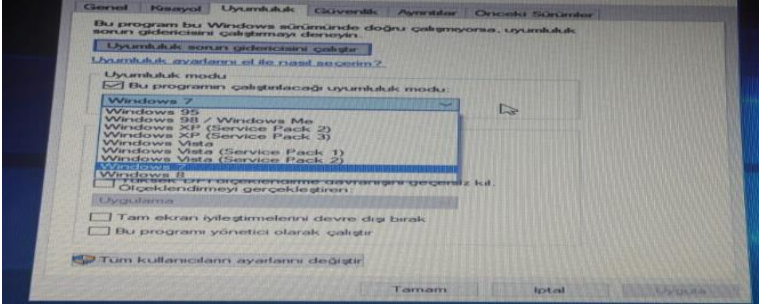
Genel | Kısayol | Uyumluluk | Güvenlik | Ayrıntılar | Önceki Sürümler

Bu program bu Windows sürümünde doğru çalışmıyorsa, uyumluluk sorun gidericisini çalıştırmayı deneyin.

Uyumluluk sorun gidericisini çalıştır

Uyumluluk ayarlarını el ile nasıl seçerim?

Uyumluluk modu

Bu programı çalıştıracağı uyumluluk modu:

Windows 7

Windows 95
Windows 98 / Windows Me
Windows XP (Service Pack 2)
Windows XP (Service Pack 3)
Windows Vista
Windows Vista (Service Pack 1)
Windows Vista (Service Pack 2)
Windows 7
Windows 8

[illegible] DPI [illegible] geçersiz kıl. Ölçeklendirmeyi gerçekleştiren:

Uygulama

Tam ekran iyileştirmelerini devre dışı bırak

Bu programı yönetici olarak çalıştır

Tüm kullanıcıların ayarlarını değiştir

Tamam | İptal | Uygula